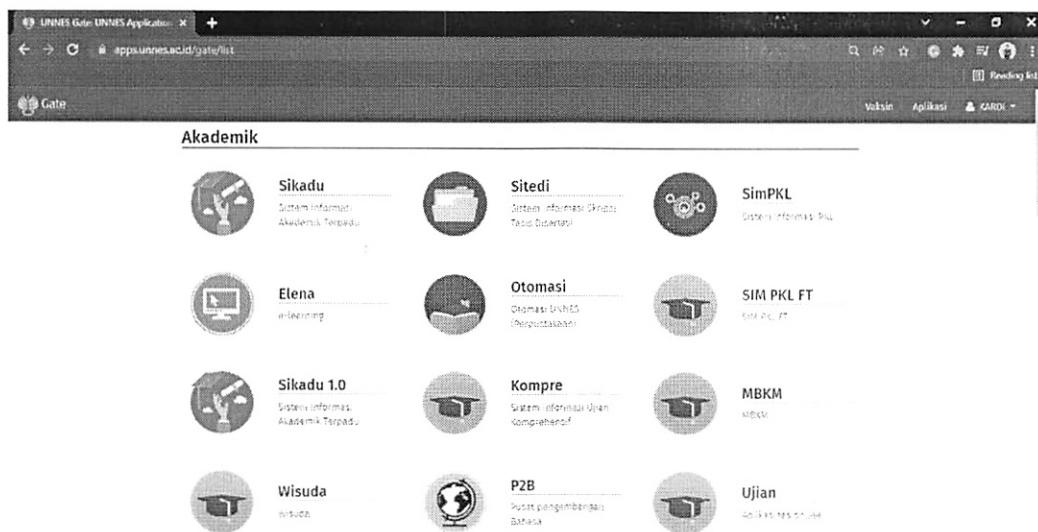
UNNES Gate: UNNES Application ×
apps.unnes.ac.id/gate/list
Reading list
Gate
Validasi Aplikasi KARDI

Akademik

Sikadu
Sistem Informasi Akademik Terpadu

Sitedi
Sistem Informasi Skripsi Tesis Disertasi

SimPKL
Sistem Informasi PKL

Elena
e-learning

Otomasi
Otomasi UNNES (Perpustakaan)

SIM PKL FT
SIM PKL FT

Sikadu 1.0
Sistem Informasi Akademik Terpadu

Kompre
Sistem Informasi Ujian Komprehensif

MBKM
MBKM

Wisuda
Wisuda

P2B
Pusat pengembangan Bahasa

Ujian
Aplikasi tes online